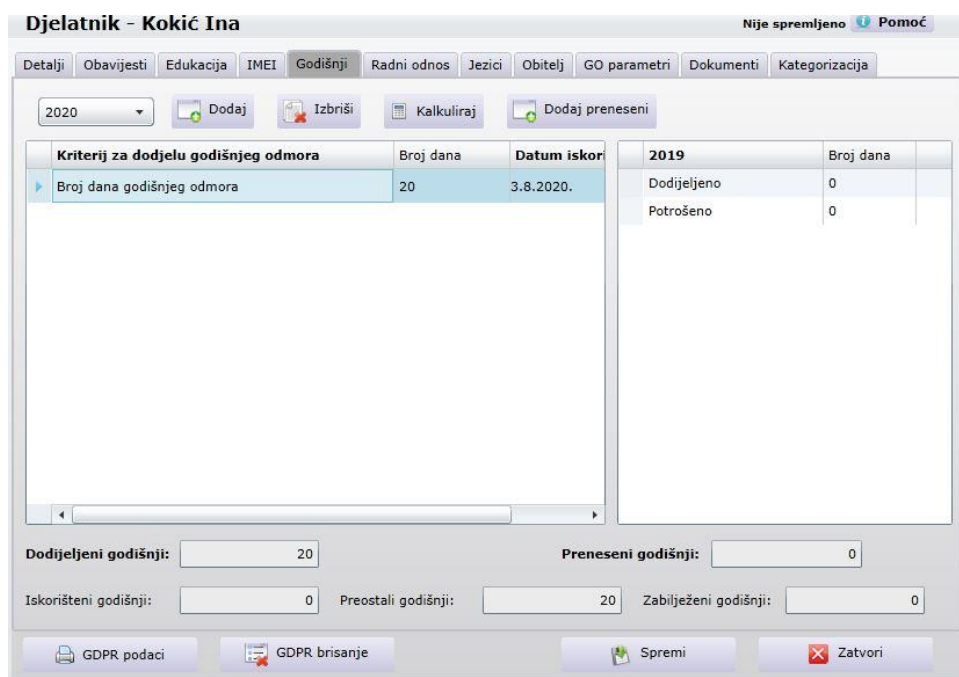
Djelatnik - Kokić Ina

Nije spremljeno Pomoć

Detalji | Obavijesti | Edukacija | IMEI | Godišnji | Radni odnos | Jezici | Obitelj | GO parametri | Dokumenti | Kategorizacija

2020 Dodaj Izbriši Kalkuliraj Dodaj preneseni

| Kriterij za dodjelu godišnjeg odmora | Broj dana | Datum iskori |
|---|---|---|
| Broj dana godišnjeg odmora | 20 | 3.8.2020. |

| 2019 | Broj dana |
|---|---|
| Dodijeljeno | 0 |
| Potrošeno | 0 |

Dodijeljeni godišnji: 20

Preneseni godišnji: 0

Iskorišteni godišnji: 0

Preostali godišnji: 20

Zabilježeni godišnji: 0

GDPR podaci GDPR brisanje Spremi Zatvori